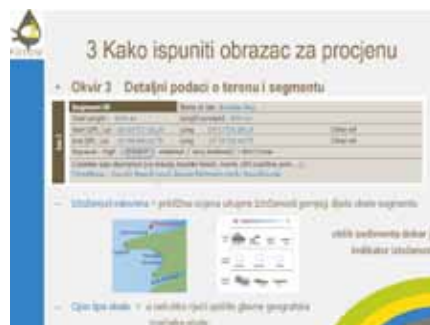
3 Kako ispuniti obrazac za procjenu

Okvir 3 Detaljni podaci o terenu i segmentu

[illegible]

Izloženost nalazima – približna ocjena ukupne izloženosti pomoću dijela obale segmenta

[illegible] indikator izloženosti

Opis tipa obale – u nekoliko riječi opišite glavne geografske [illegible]